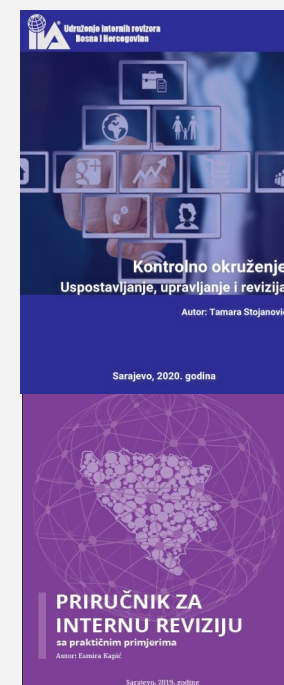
IIA Udruženje internih revizora Bosna i Hercegovina

Kontrolno okruženje
Uspostavljanje, upravljanje i revizija

Autor: Tamara Stojanović

Sarajevo, 2020. godina

PRIRUČNIK ZA INTERNU REVIZIJU
sa praktičnim primjerima
Autor: Esmira Kapić

Sarajevo, 2019. godine